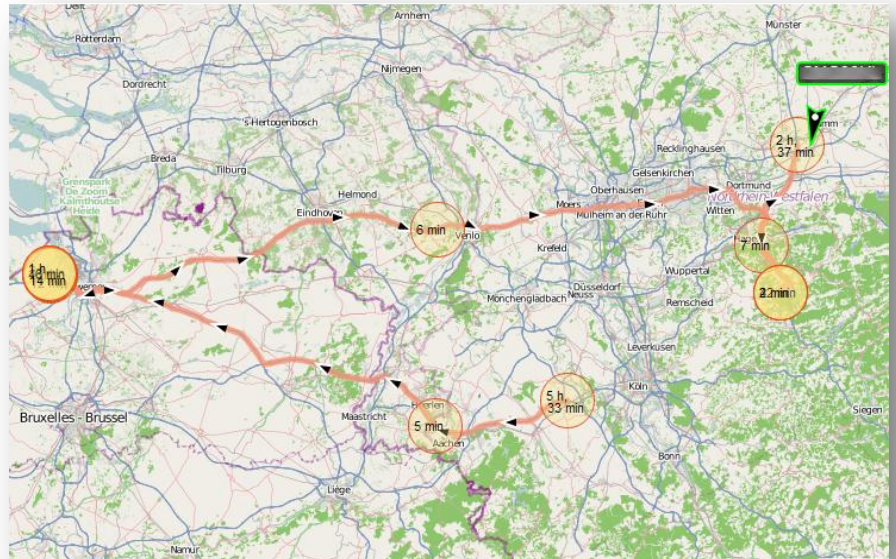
Delft
Arnhem
Münster
Rotterdam
Nijmegen
Dordrecht
's-Hertogenbosch
2 h, 37 min
Breda
Tilburg
Recklinghausen
Gelsenkirchen
Grenspark De Zoom Kalmthoutse Heide
Helmond
Oberhausen
Dortmund
Eindhoven
6 min
Venlo
Moers
Mülheim an der Ruhr
Witten
Nordrhein-Westfalen
1 h, 14 min
Krefeld
Hagen
7 min
Wuppertal
Düsseldorf
Neuss
2 min
Mönchengladbach
Remscheid
Leverkusen
5 h, 33 min
Köln
Bruxelles - Brussel
Maastricht
Heerlen
5 min
Aachen
Siegen
Bonn
Liège
Namur